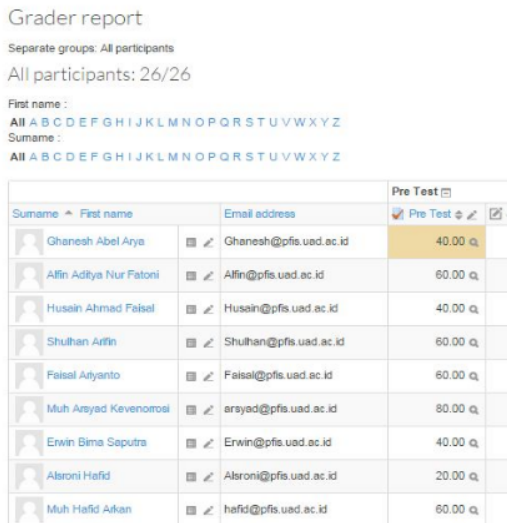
Grader report

Separate groups: All participants

All participants: 26/26

First name :
All A B C D E F G H I J K L M N O P Q R S T U V W X Y Z
Surname :
All A B C D E F G H I J K L M N O P Q R S T U V W X Y Z

| Surname ^ First name | Email address | Pre Test |
|---|---|---|
| | | Pre Test |
| Ghanesh Abel Arya | Ghanesh@pfis.uad.ac.id | 40.00 |
| Alfin Aditya Nur Fatoni | Alfin@pfis.uad.ac.id | 60.00 |
| Husain Ahmad Faisal | Husain@pfis.uad.ac.id | 40.00 |
| Shulhan Arifin | Shulhan@pfis.uad.ac.id | 60.00 |
| Faisal Ariyanto | Faisal@pfis.uad.ac.id | 60.00 |
| Muh Arsyad Kevenonrosi | arsyad@pfis.uad.ac.id | 80.00 |
| Erwin Bima Saputra | Erwin@pfis.uad.ac.id | 40.00 |
| Alsroni Hafid | Alsroni@pfis.uad.ac.id | 20.00 |
| Muh Hafid Arkan | hafid@pfis.uad.ac.id | 60.00 |